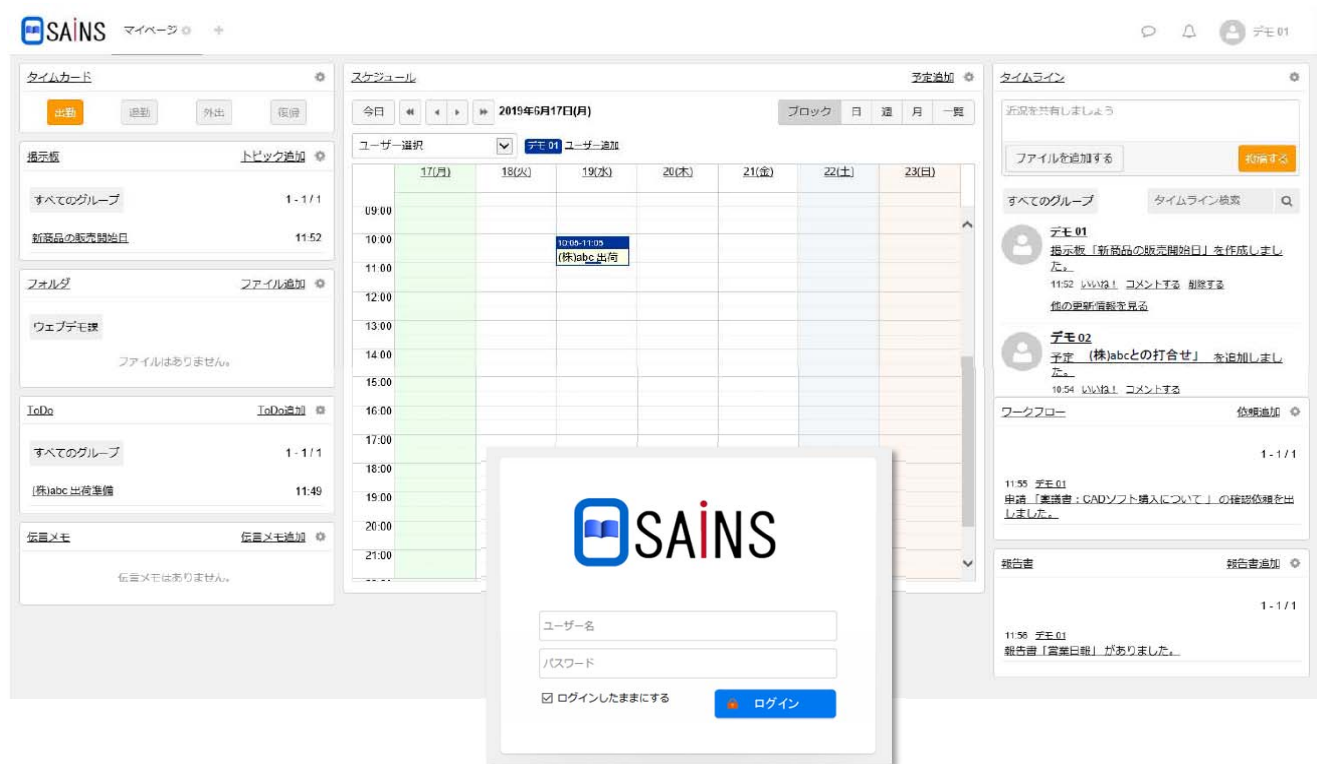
SAINS マイページ +

デモ01

タイムカード

出勤 退勤 外出 復帰

掲示板 トピック追加

すべてのグループ 1 - 1 / 1

新商品の販売開始日 11:52

フォルダ ファイル追加

ウェブデモ課

ファイルはありません。

ToDo ToDo追加

すべてのグループ 1 - 1 / 1

(株)abc 出荷準備 11:49

伝言メモ 伝言メモ追加

伝言メモはありません。

スケジュール 予定追加

今日 2019年6月17日(月)

ブロック 日 週 月 一覧

ユーザー選択 デモ01 ユーザー追加

| | 17(月) | 18(火) | 19(水) | 20(木) | 21(金) | 22(土) | 23(日) |
|---|---|---|---|---|---|---|---|
| 09:00 | | | | | | | |
| 10:00 | | | 10:05-11:05 (株)abc 出荷 | | | | |
| 11:00 | | | | | | | |
| 12:00 | | | | | | | |
| 13:00 | | | | | | | |
| 14:00 | | | | | | | |
| 15:00 | | | | | | | |
| 16:00 | | | | | | | |
| 17:00 | | | | | | | |
| 18:00 | | | | | | | |
| 19:00 | | | | | | | |
| 20:00 | | | | | | | |
| 21:00 | | | | | | | |

SAINS

ユーザー名

パスワード

ログインしたままにする

ログイン

タイムライン

近況を共有しましょう

ファイルを追加する 投稿する

すべてのグループ タイムライン検索

デモ01
掲示板「新商品の販売開始日」を作成しました。
11:52 いいね! コメントする 削除する

他の更新情報を見る

デモ02
予定 (株)abcとの打合せ」 を追加しました。
10:54 いいね! コメントする

ワークフロー 依頼追加

1 - 1 / 1

11:55 デモ01
申請「稟議書：CADソフト購入について 」の確認依頼を出しました。

報告書 報告書追加

1 - 1 / 1

11:56 デモ01
報告書「営業日報」がありました。